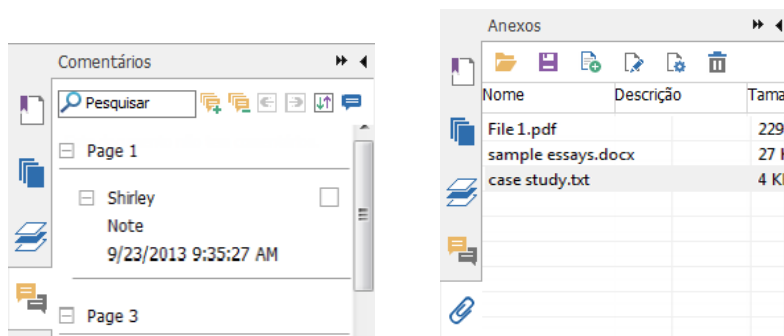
Comentários

Pesquisar

Page 1

Shirley
Note
9/23/2013 9:35:27 AM

Page 3

Anexos

| Nome | Descrição | Tama |
|---|---|---|
| File 1.pdf | | 229 |
| sample essays.docx | | 27 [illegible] |
| case study.txt | | 4 K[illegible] |